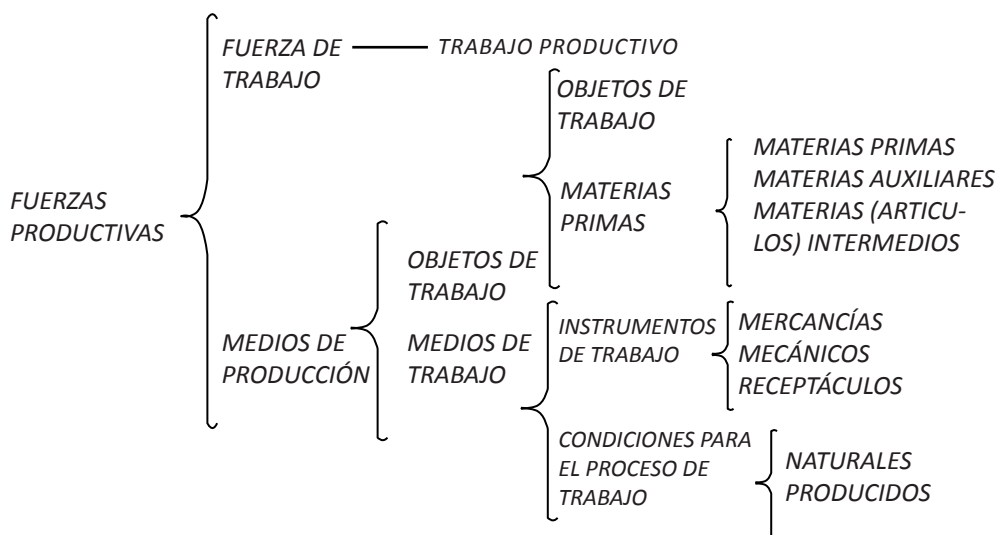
FUERZAS PRODUCTIVAS

FUERZA DE TRABAJO

TRABAJO PRODUCTIVO

MEDIOS DE PRODUCCIÓN

OBJETOS DE TRABAJO

OBJETOS DE TRABAJO

MATERIAS PRIMAS

MATERIAS PRIMAS
MATERIAS AUXILIARES
MATERIAS (ARTICULOS) INTERMEDIOS

MEDIOS DE TRABAJO

INSTRUMENTOS DE TRABAJO

MERCANCÍAS
MECÁNICOS
RECEPTÁCULOS

CONDICIONES PARA EL PROCESO DE TRABAJO

NATURALES
PRODUCIDOS